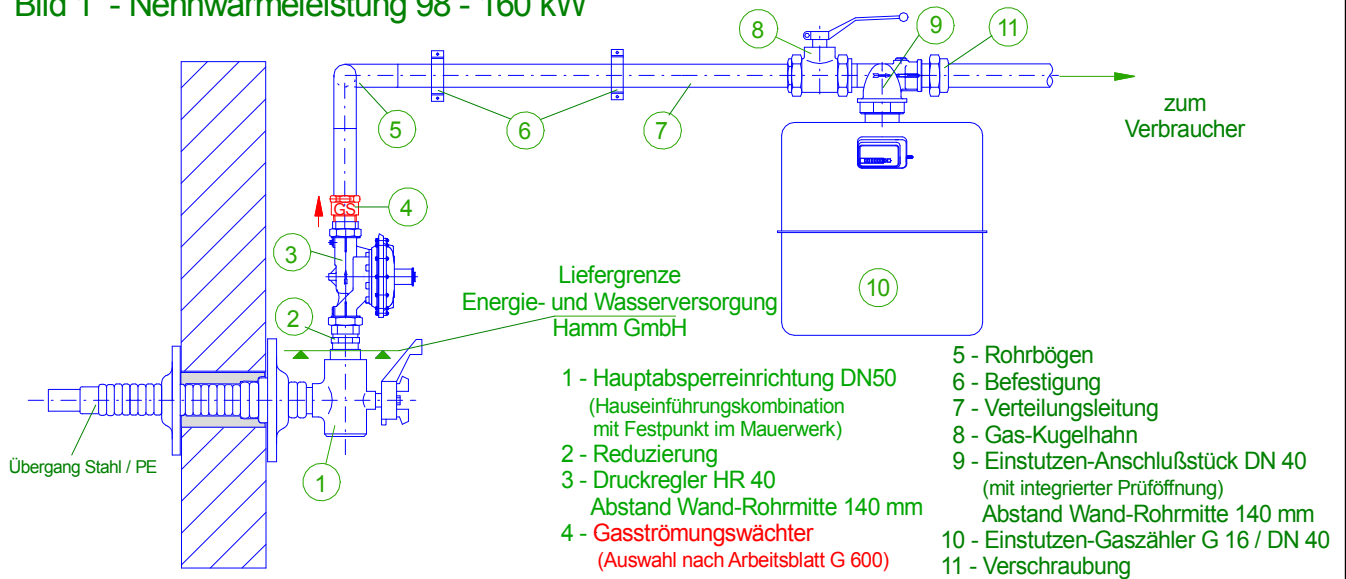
Bild 1 - Nennwärmeleistung 98 - 160 kW

8
9
11
5
6
7
zum Verbraucher
GS
4
3
10
Liefergrenze
Energie- und Wasserversorgung
Hamm GmbH
2
Übergang Stahl / PE
1

1 - Hauptabsperreinrichtung DN50
(Hauseinführungskombination mit Festpunkt im Mauerwerk)
2 - Reduzierung
3 - Druckregler HR 40
Abstand Wand-Rohrmitte 140 mm
4 - Gasströmungswächter
(Auswahl nach Arbeitsblatt G 600)

5 - Rohrbögen
6 - Befestigung
7 - Verteilungsleitung
8 - Gas-Kugelhahn
9 - Einstutzen-Anschlußstück DN 40
(mit integrierter Prüföffnung)
Abstand Wand-Rohrmitte 140 mm
10 - Einstutzen-Gaszähler G 16 / DN 40
11 - Verschraubung